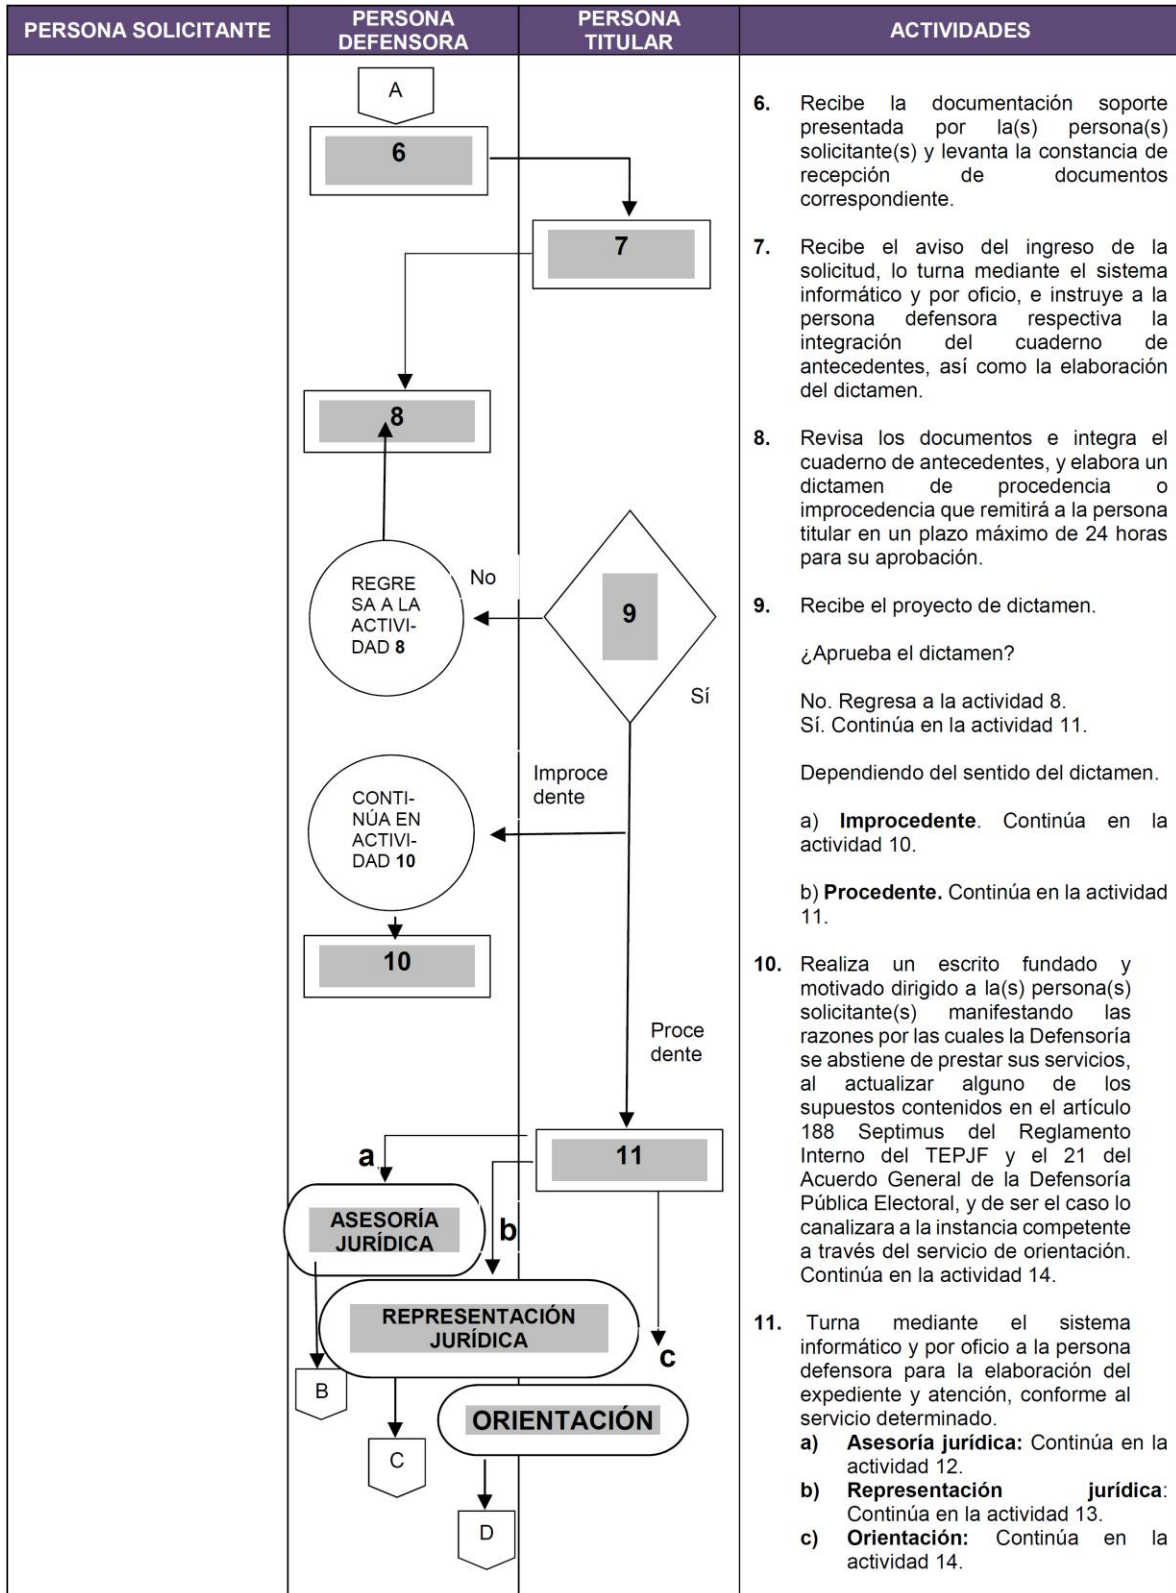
| PERSONA SOLICITANTE | PERSONA DEFENSORA | PERSONA TITULAR | ACTIVIDADES |
|---|---|---|---|

A

6

7

8

REGRESA A LA ACTIVIDAD **8**

No

9

Sí

Improcedente

CONTINÚA EN ACTIVIDAD **10**

10

Procedente

a

11

ASESORÍA JURÍDICA

b

REPRESENTACIÓN JURÍDICA

c

B

ORIENTACIÓN

C

D

**6.** Recibe la documentación soporte presentada por la(s) persona(s) solicitante(s) y levanta la constancia de recepción de documentos correspondiente.

**7.** Recibe el aviso del ingreso de la solicitud, lo turna mediante el sistema informático y por oficio, e instruye a la persona defensora respectiva la integración del cuaderno de antecedentes, así como la elaboración del dictamen.

**8.** Revisa los documentos e integra el cuaderno de antecedentes, y elabora un dictamen de procedencia o improcedencia que remitirá a la persona titular en un plazo máximo de 24 horas para su aprobación.

**9.** Recibe el proyecto de dictamen.

¿Aprueba el dictamen?

No. Regresa a la actividad 8.
Sí. Continúa en la actividad 11.

Dependiendo del sentido del dictamen.

a) **Improcedente**. Continúa en la actividad 10.

b) **Procedente.** Continúa en la actividad 11.

**10.** Realiza un escrito fundado y motivado dirigido a la(s) persona(s) solicitante(s) manifestando las razones por las cuales la Defensoría se abstiene de prestar sus servicios, al actualizar alguno de los supuestos contenidos en el artículo 188 Septimus del Reglamento Interno del TEPJF y el 21 del Acuerdo General de la Defensoría Pública Electoral, y de ser el caso lo canalizara a la instancia competente a través del servicio de orientación. Continúa en la actividad 14.

**11.** Turna mediante el sistema informático y por oficio a la persona defensora para la elaboración del expediente y atención, conforme al servicio determinado.
**a)** **Asesoría jurídica:** Continúa en la actividad 12.
**b)** **Representación jurídica**: Continúa en la actividad 13.
**c)** **Orientación:** Continúa en la actividad 14.